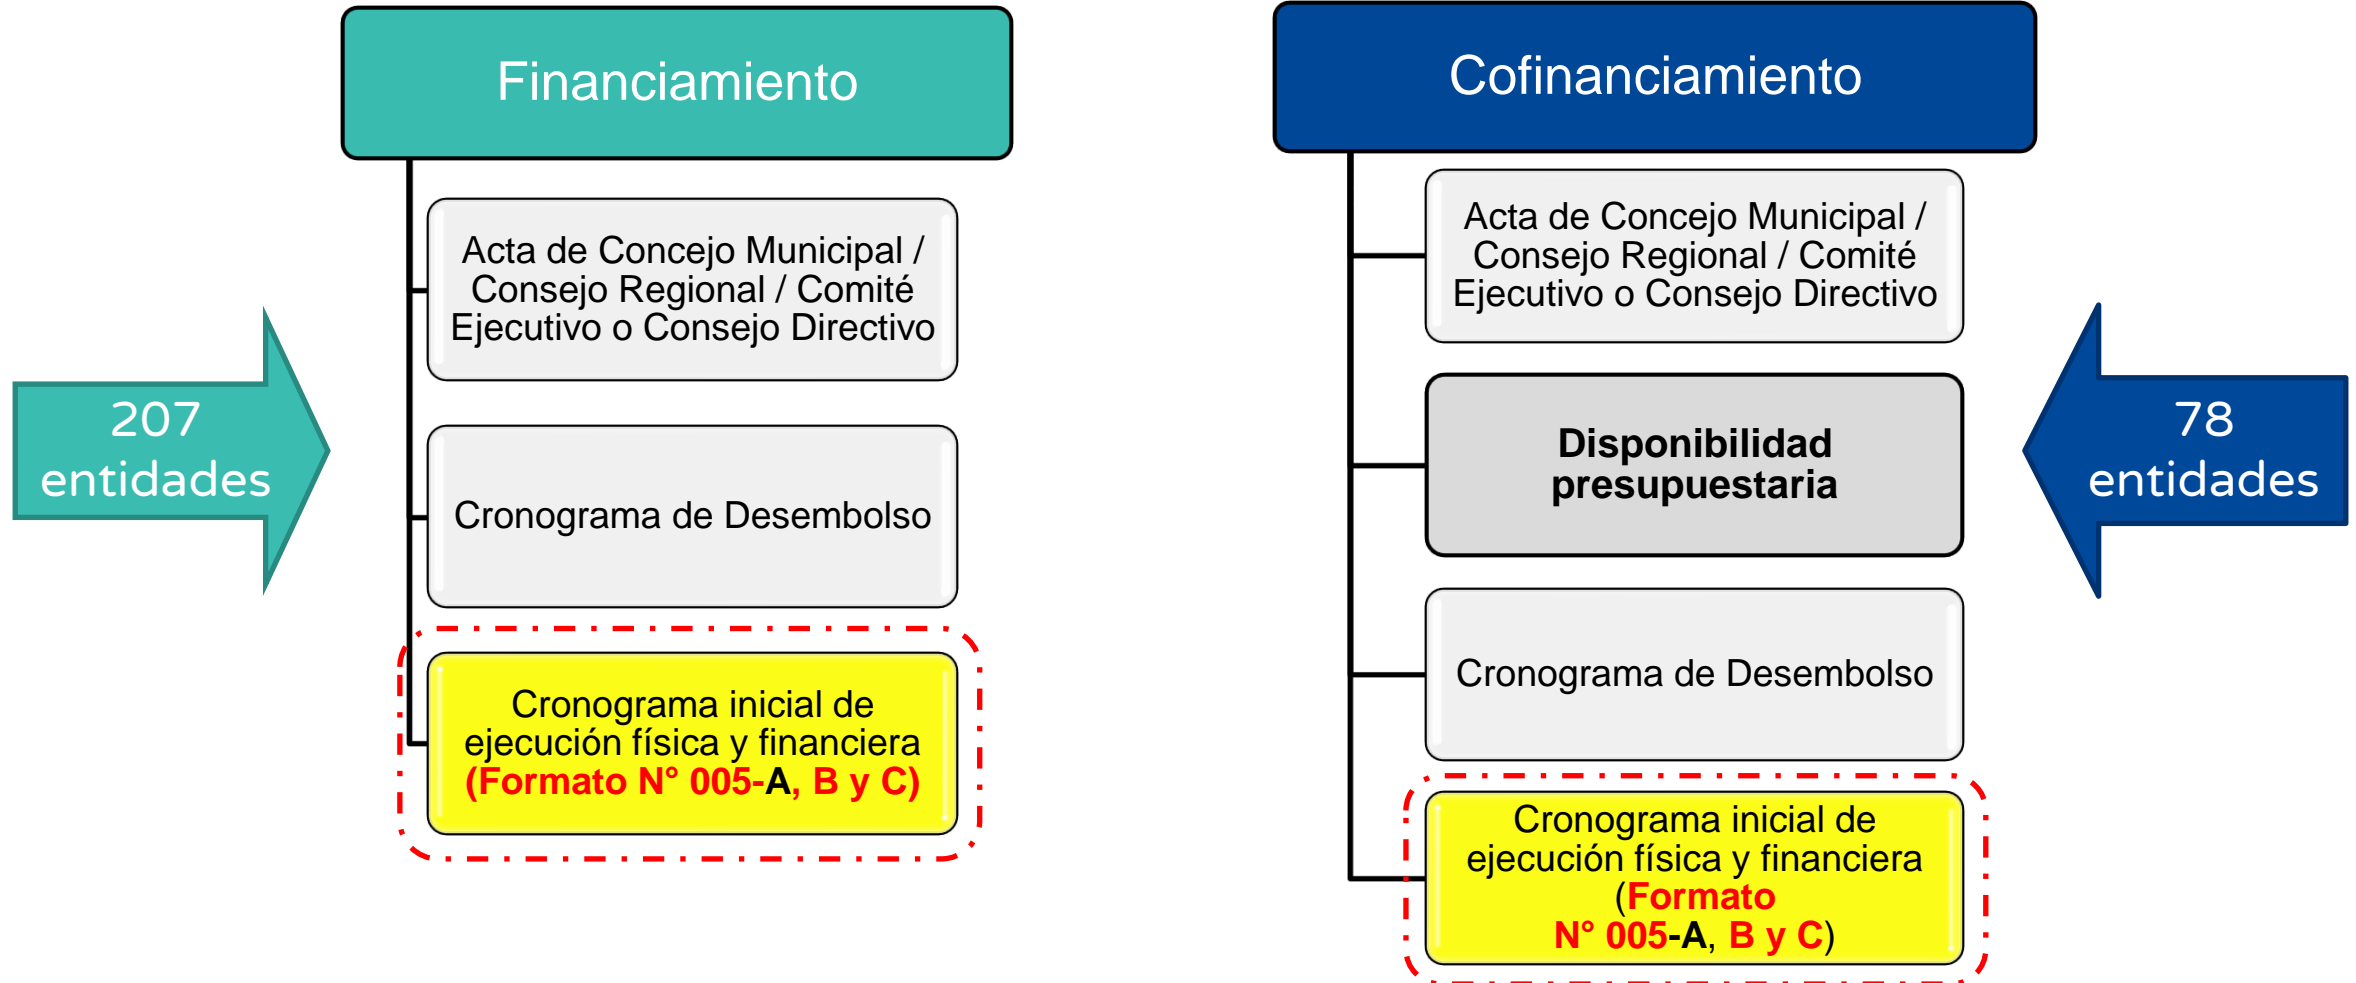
Financiamiento

Acta de Concejo Municipal / Consejo Regional / Comité Ejecutivo o Consejo Directivo

Cronograma de Desembolso

Cronograma inicial de ejecución física y financiera (Formato N° 005-A, B y C)

207 entidades

Cofinanciamiento

Acta de Concejo Municipal / Consejo Regional / Comité Ejecutivo o Consejo Directivo

Disponibilidad presupuestaria

Cronograma de Desembolso

Cronograma inicial de ejecución física y financiera (Formato N° 005-A, B y C)

78 entidades